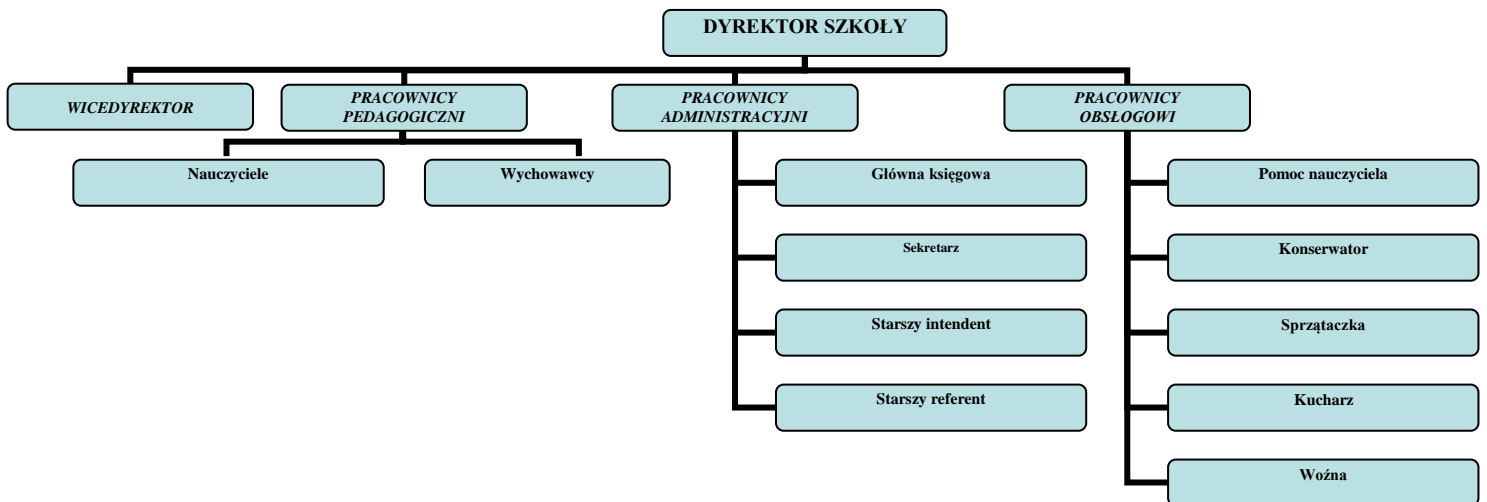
DYREKTOR SZKOŁY

WICEDYREKTOR

PRACOWNICY PEDAGOGICZNI

Nauczyciele

Wychowawcy

PRACOWNICY ADMINISTRACYJNI

Główna księgowa

Sekretarz

Starszy intendent

Starszy referent

PRACOWNICY OBSŁOGOWI

Pomoc nauczyciela

Konserwator

Sprzątaczka

Kucharz

Woźna